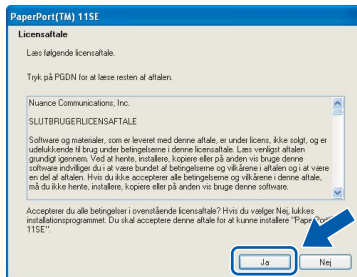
PaperPort(TM) 11SE

Licensaftale

Læs følgende licensaftale.

Tryk på PGDN for at læse resten af aftalen.

Nuance Communications, Inc.

SLUTBRUGERLICENSAFTALE

Software og materialer, som er leveret med denne aftale, er under licens, ikke solgt, og er udelukkende til brug under betingelserne i denne licensaftale. Læs venligst aftalen grundigt igennem. Ved at hente, installere, kopiere eller på anden vis bruge denne software indvilliger du i at være bundet af betingelserne og vilkårene i aftalen og i at være en del af aftalen. Hvis du ikke accepterer alle betingelserne og vilkårene i denne aftale, må du ikke hente, installere, kopiere eller på anden vis bruge denne software.

Accepterer du alle betingelser i ovenstående licensaftale? Hvis du vælger Nej, lukkes installationsprogrammet. Du skal acceptere denne aftale for at kunne installere "PaperPort 11SE".

Ja

Nej